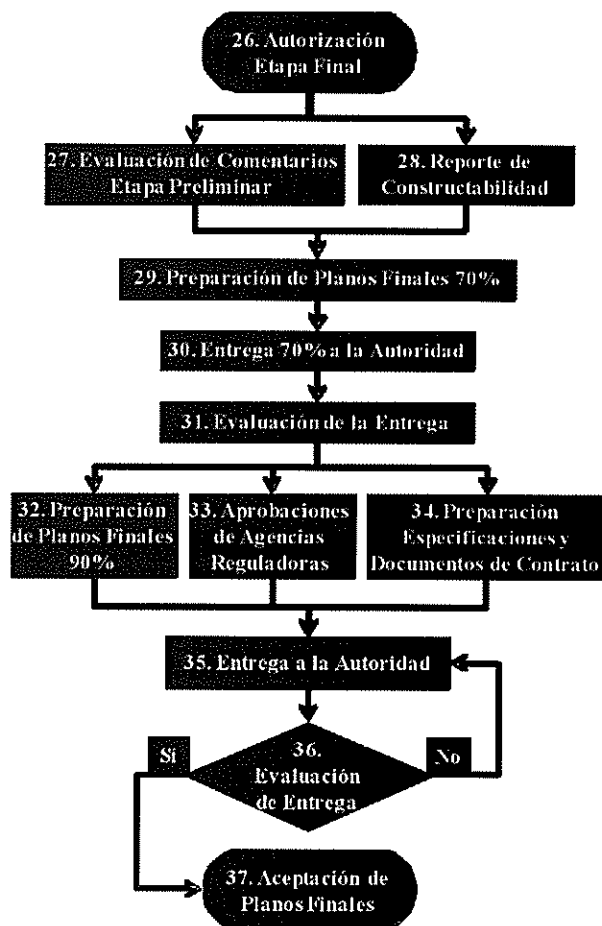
26. Autorización Etapa Final

27. Evaluación de Comentarios Etapa Preliminar

28. Reporte de Constructabilidad

29. Preparación de Planos Finales 70%

30. Entrega 70% a la Autoridad

31. Evaluación de la Entrega

32. Preparación de Planos Finales 90%

33. Aprobaciones de Agencias Reguladoras

34. Preparación Especificaciones y Documentos de Contrato

35. Entrega a la Autoridad

Si

36. Evaluación de Entrega

No

37. Aceptación de Planos Finales